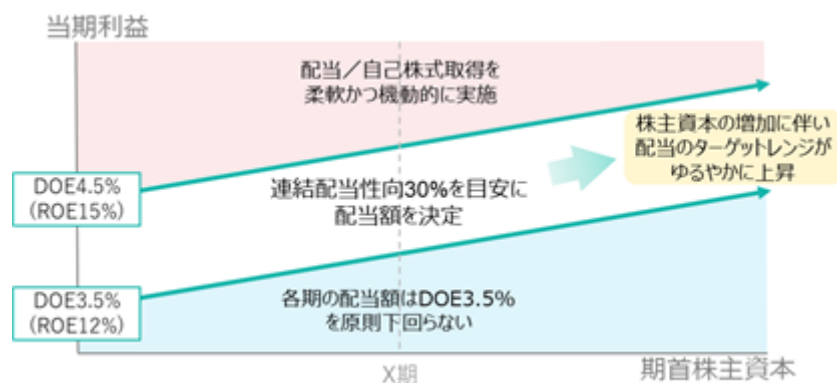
当期利益

配当／自己株式取得を柔軟かつ機動的に実施

株主資本の増加に伴い配当のターゲットレンジがゆるやかに上昇

DOE4.5%
（ROE15%）

連結配当性向30%を目安に配当額を決定

DOE3.5%
（ROE12%）

各期の配当額はDOE3.5%を原則下回らない

X期

期首株主資本